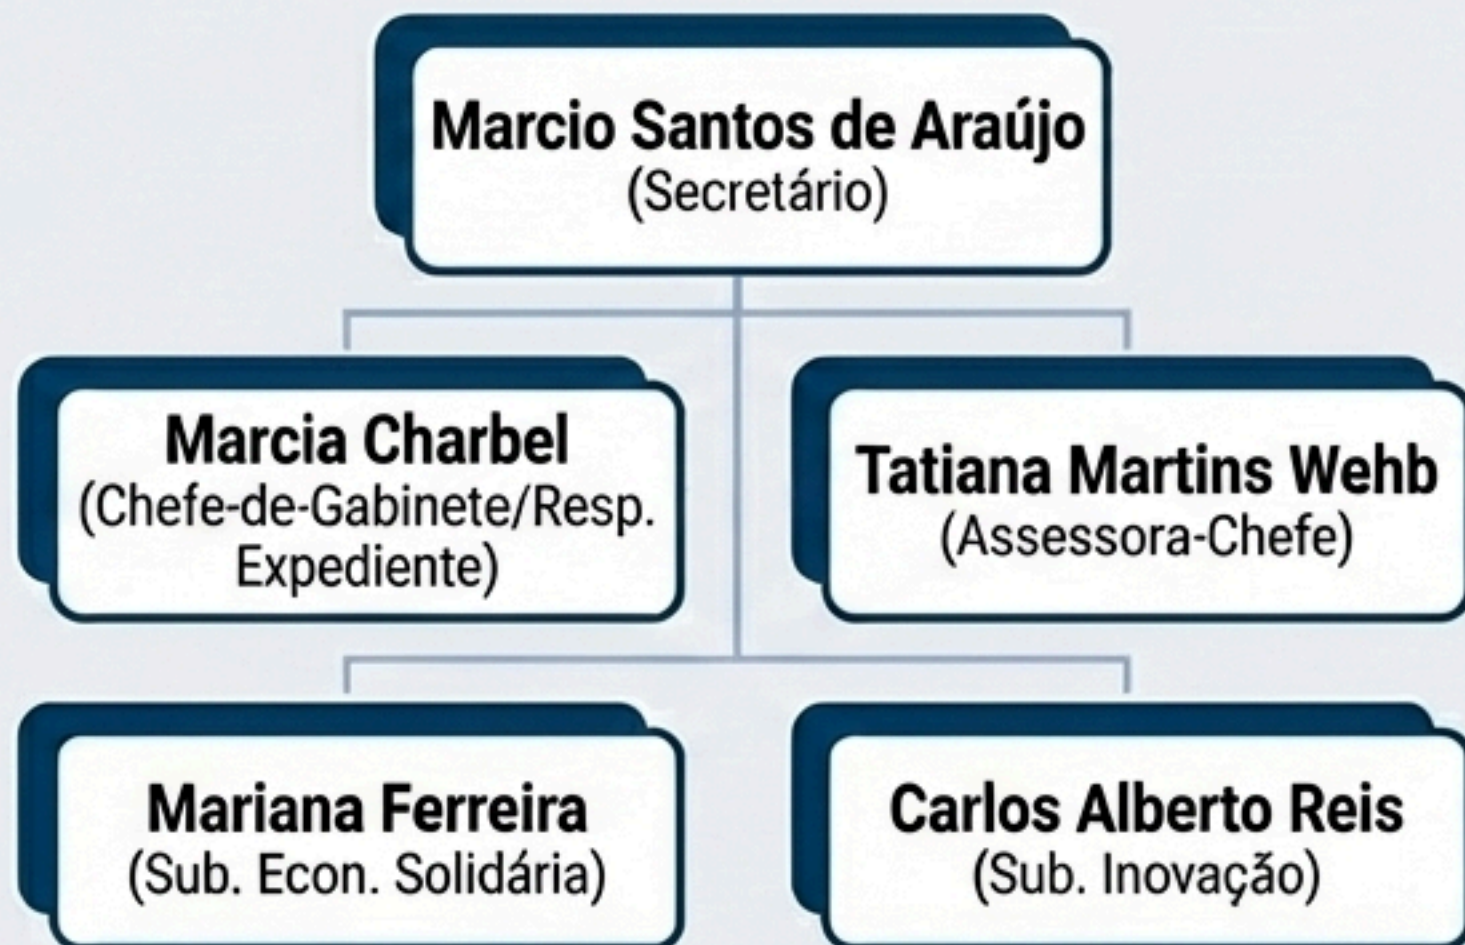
Marcio Santos de Araújo
(Secretário)

Marcia Charbel
(Chefe-de-Gabinete/Resp. Expediente)

Tatiana Martins Wehb
(Assessora-Chefe)

Mariana Ferreira
(Sub. Econ. Solidária)

Carlos Alberto Reis
(Sub. Inovação)